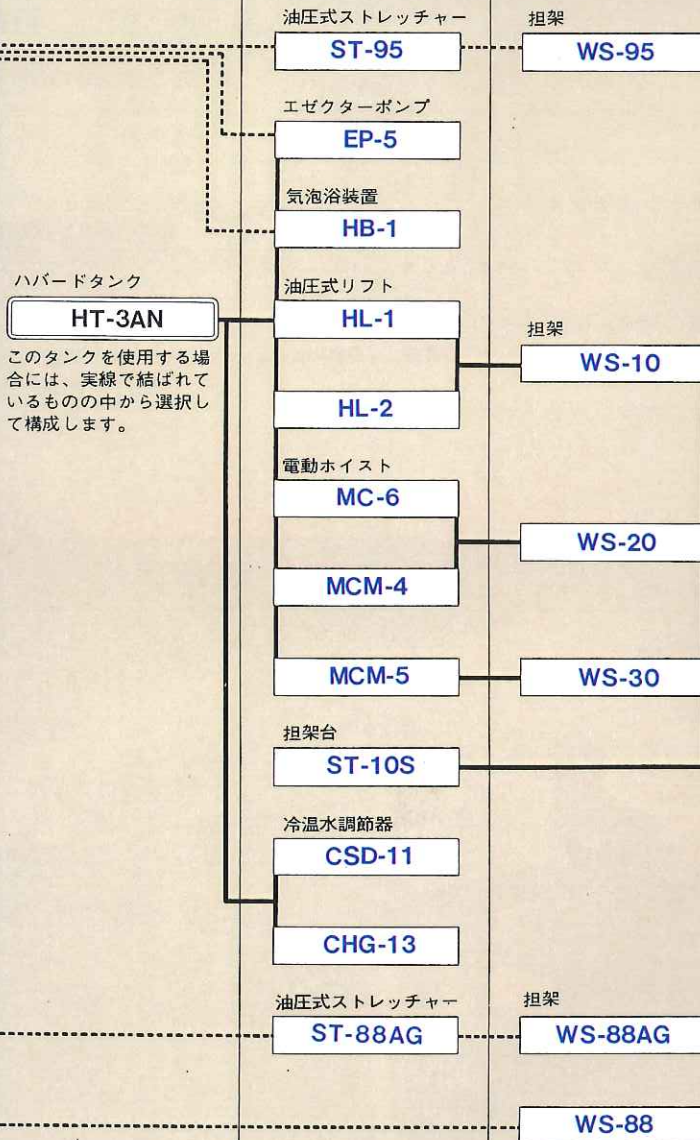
油圧式ストレッチャー
ST-95

担架
WS-95

エゼクターポンプ
EP-5

気泡浴装置
HB-1

ハバードタンク
HT-3AN

このタンクを使用する場合には、実線で結ばれているものの中から選択して構成します。

油圧式リフト
HL-1

HL-2

担架
WS-10

電動ホイスト
MC-6

MCM-4

WS-20

MCM-5

WS-30

担架台
ST-10S

冷温水調節器
CSD-11

CHG-13

油圧式ストレッチャー
ST-88AG

担架
WS-88AG

WS-88